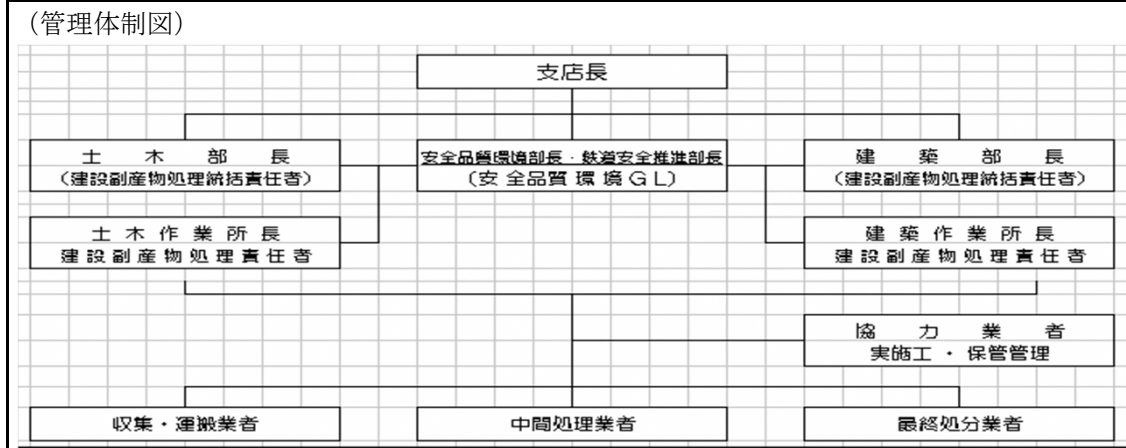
（管理体制図）

支店長

土 木 部 長
（建設副産物処理統括責任者）

安全品質環境部長・鉄道安全推進部長
（安 全品質 環 境 G L）

建 築 部 長
（建設副産物処理統括責任者）

土 木 作 業 所 長
建 設 副 産 物 処 理 責 任 者

建 築 作 業 所 長
建 設 副 産 物 処 理 責 任 者

協 力 業 者
実施工 ・ 保管管理

収集・運搬業者

中間処理業者

最終処分業者